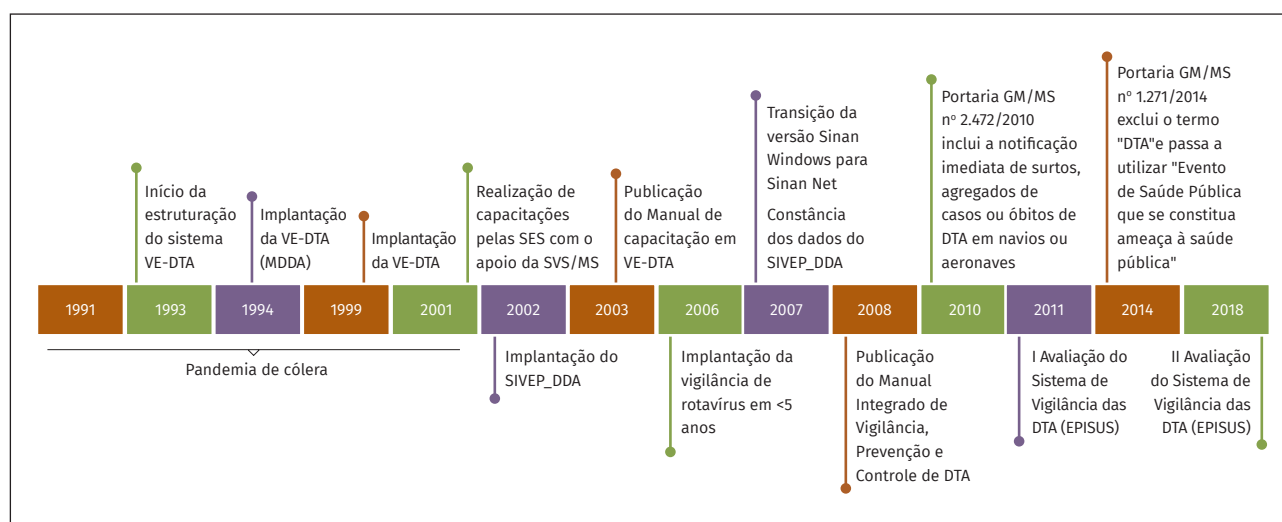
Início da estruturação do sistema VE-DTA

Implantação da VE-DTA (MDDA)

Implantação da VE-DTA

Realização de capacitações pelas SES com o apoio da SVS/MS

Publicação do Manual de capacitação em VE-DTA

Transição da versão Sinan Windows para Sinan Net

Constância dos dados do SIVEP_DDA

Portaria GM/MS nº 2.472/2010 inclui a notificação imediata de surtos, agregados de casos ou óbitos de DTA em navios ou aeronaves

Portaria GM/MS nº 1.271/2014 exclui o termo "DTA"e passa a utilizar "Evento de Saúde Pública que se constitua ameaça à saúde pública"

| 1991 | 1993 | 1994 | 1999 | 2001 | 2002 | 2003 | 2006 | 2007 | 2008 | 2010 | 2011 | 2014 | 2018 |
|---|---|---|---|---|---|---|---|---|---|---|---|---|---|

Pandemia de cólera

Implantação do SIVEP_DDA

Implantação da vigilância de rotavírus em <5 anos

Publicação do Manual Integrado de Vigilância, Prevenção e Controle de DTA

I Avaliação do Sistema de Vigilância das DTA (EPISUS)

II Avaliação do Sistema de Vigilância das DTA (EPISUS)